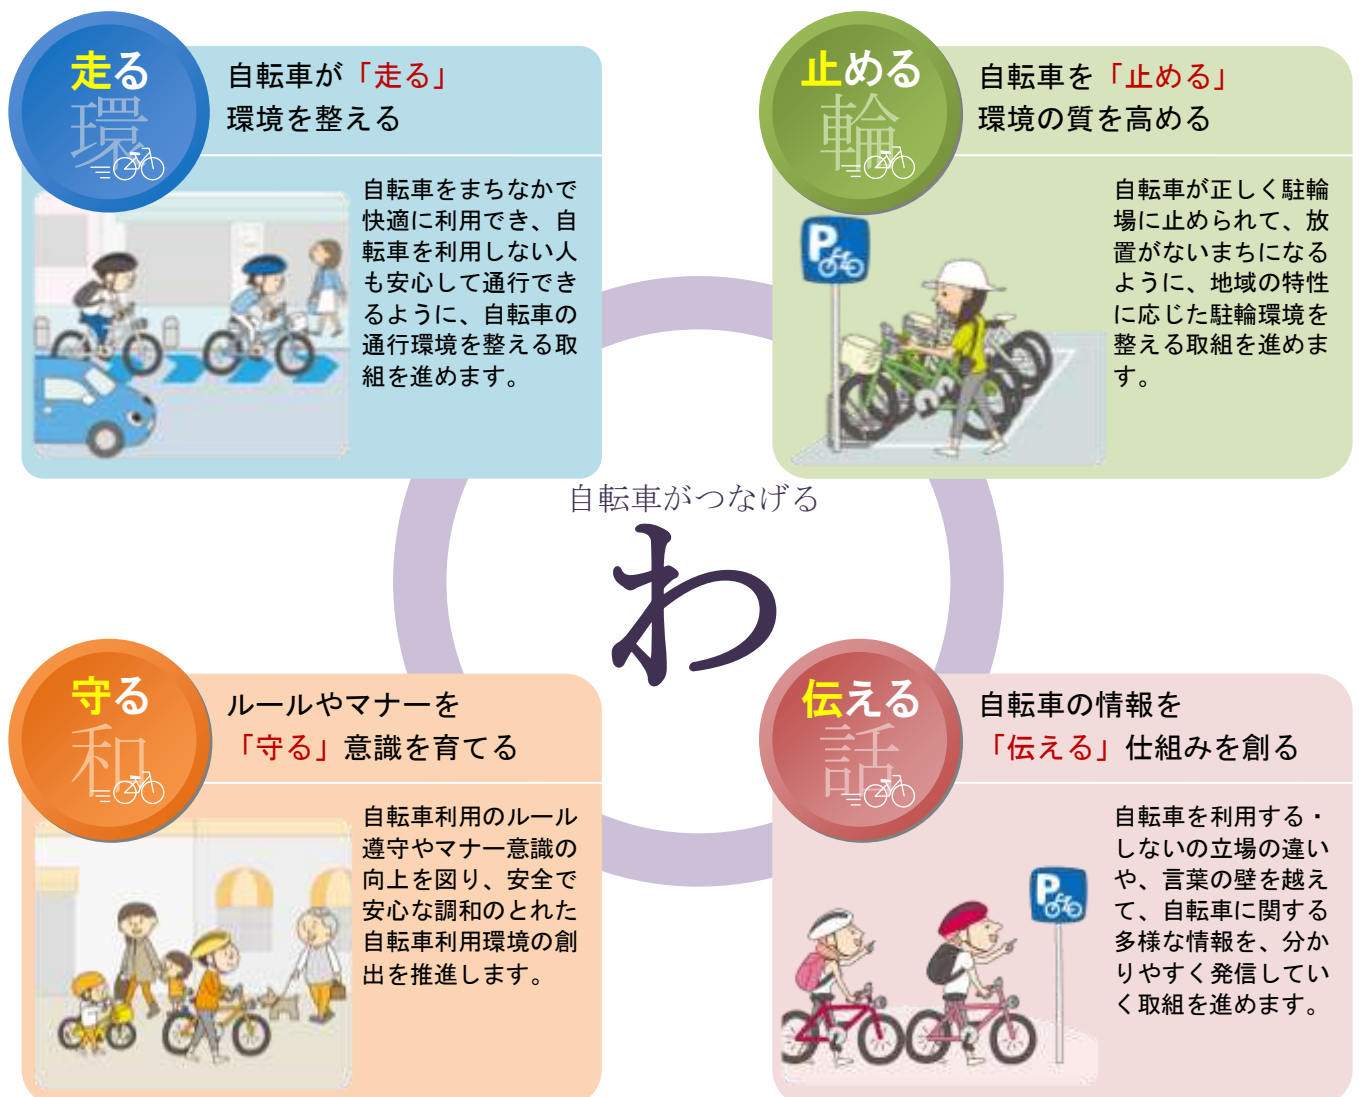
走る
環

自転車が「走る」
環境を整える

自転車をまちなかで快適に利用でき、自転車を利用しない人も安心して通行できるように、自転車の通行環境を整える取組を進めます。

止める
輪

自転車を「止める」
環境の質を高める

自転車が正しく駐輪場に止められて、放置がないまちになるように、地域の特性に応じた駐輪環境を整える取組を進めます。

自転車がつなげる
わ

守る
和

ルールやマナーを
「守る」意識を育てる

自転車利用のルール遵守やマナー意識の向上を図り、安全で安心な調和のとれた自転車利用環境の創出を推進します。

伝える
話

自転車の情報を
「伝える」仕組みを創る

自転車を利用する・しないの立場の違いや、言葉の壁を越えて、自転車に関する多様な情報を、分かりやすく発信していく取組を進めます。